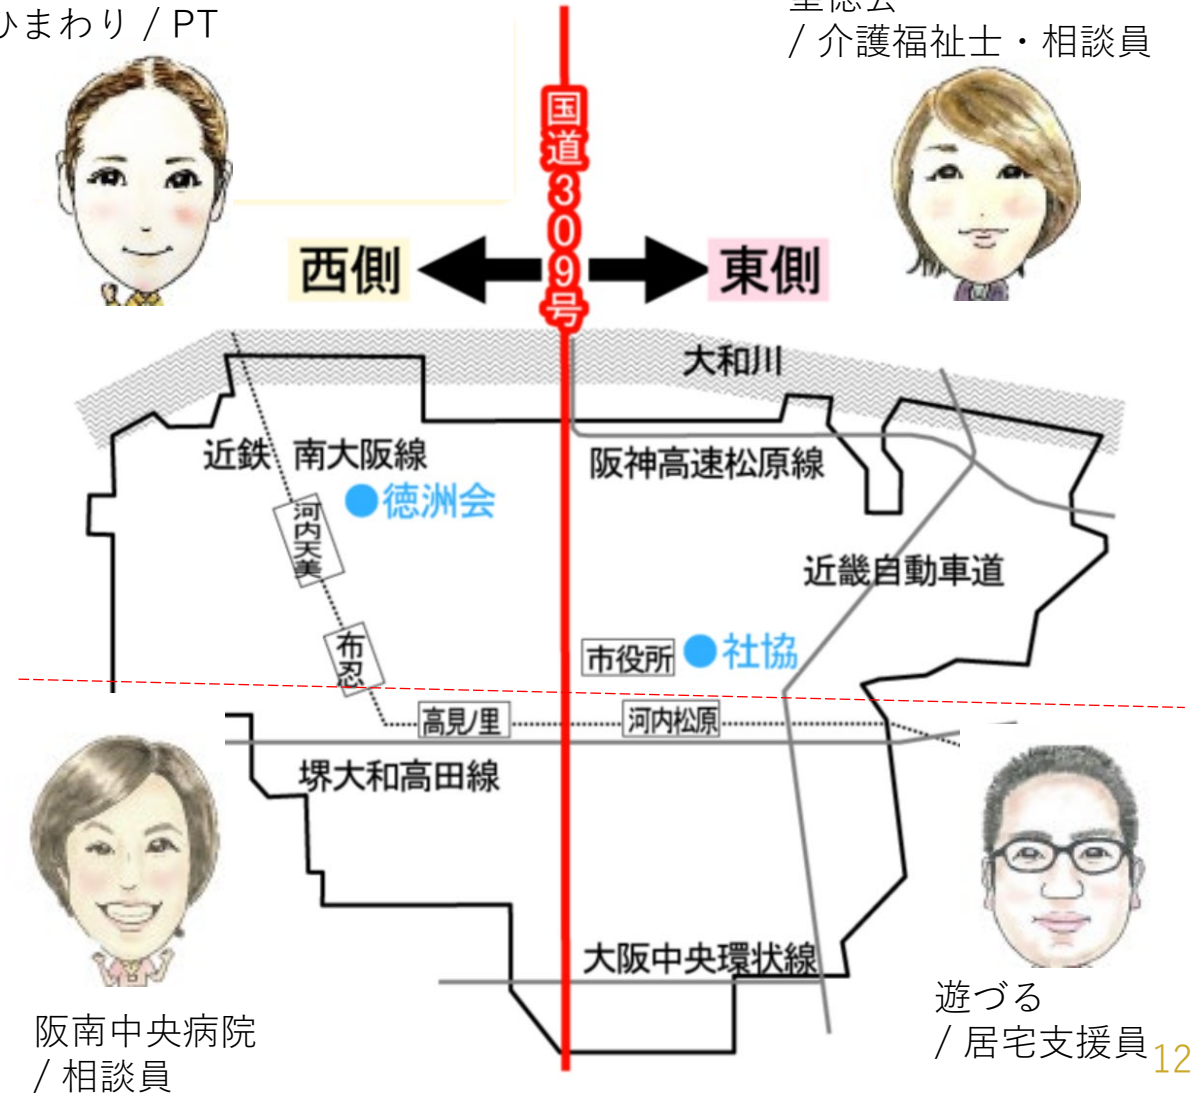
ひまわり / PT

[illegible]
/ 介護福祉士・相談員

国道309号

西側

東側

大和川

近鉄 南大阪線

阪神高速松原線

河内天美

●徳洲会

近畿自動車道

布忍

市役所

●社協

高見ノ里

河内松原

堺大和高田線

大阪中央環状線

阪南中央病院
/ 相談員

遊づる
/ 居宅支援員

12